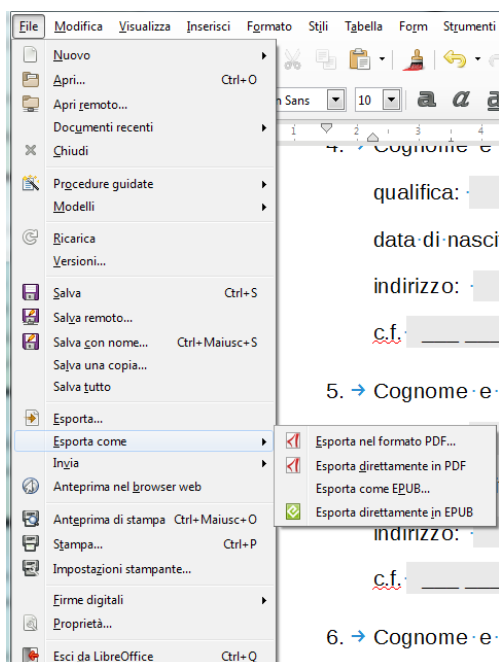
File Modifica Visualizza Inserisci Formato Stili Tabella Form Strumenti

Nuovo
Apri... Ctrl+O
Apri remoto...
Documenti recenti
Chiudi
Procedure guidate
Modelli
Ricarica
Versioni...
Salva Ctrl+S
Salva remoto...
Salva con nome... Ctrl+Maiusc+S
Salva una copia...
Salva tutto
Esporta...
Esporta come
Invia
Anteprima nel browser web
Anteprima di stampa Ctrl+Maiusc+O
Stampa... Ctrl+P
Impostazioni stampante...
Firme digitali
Proprietà...
Esci da LibreOffice Ctrl+Q

Esporta nel formato PDF...
Esporta direttamente in PDF
Esporta come EPUB...
Esporta direttamente in EPUB

n Sans 10

4. → Cognome e
qualifica:
data di nasci
indirizzo:
c.f.
5. → Cognome e
indirizzo:
c.f.
6. → Cognome e